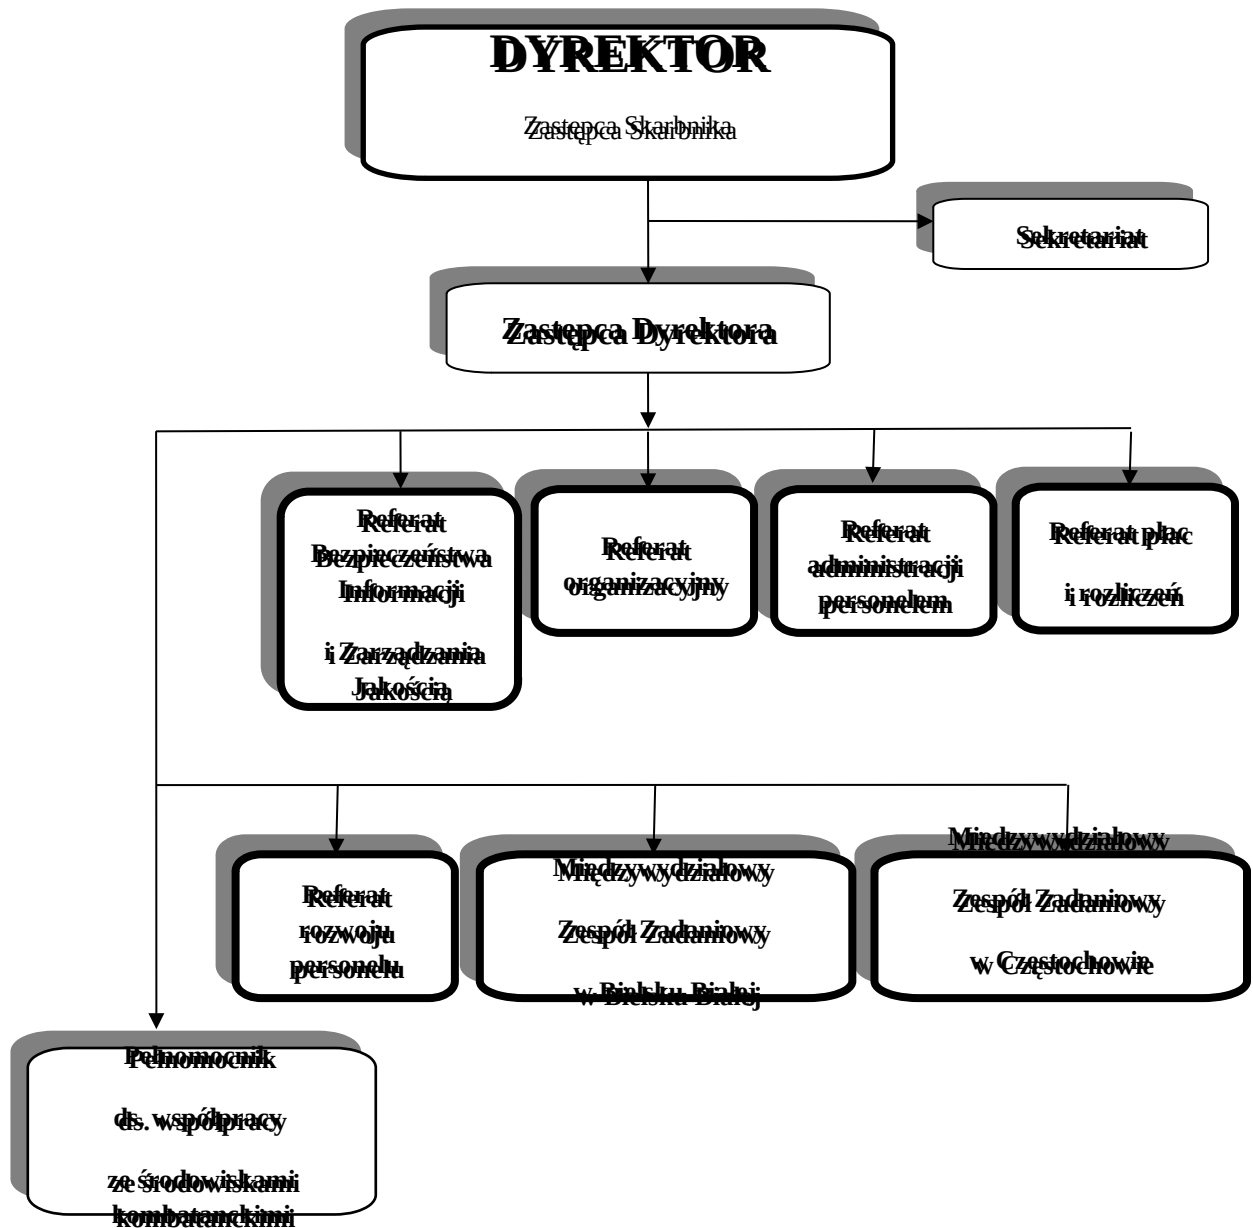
DYREKTOR

Zastępca Skarbnika

Sekretariat

Zastępca Dyrektora

Referat Bezpieczeństwa Informacji

i Zarządzania Jakością

Referat organizacyjny

Referat administracji personelem

Referat płac

i rozliczeń

Referat rozwoju personelu

Międzywydziałowy

Zespół Zadaniowy

w Bielsku Białej

Międzywydziałowy

Zespół Zadaniowy

w Częstochowie

Pełnomocnik

ds. współpracy

ze środowiskami kombatanckimi